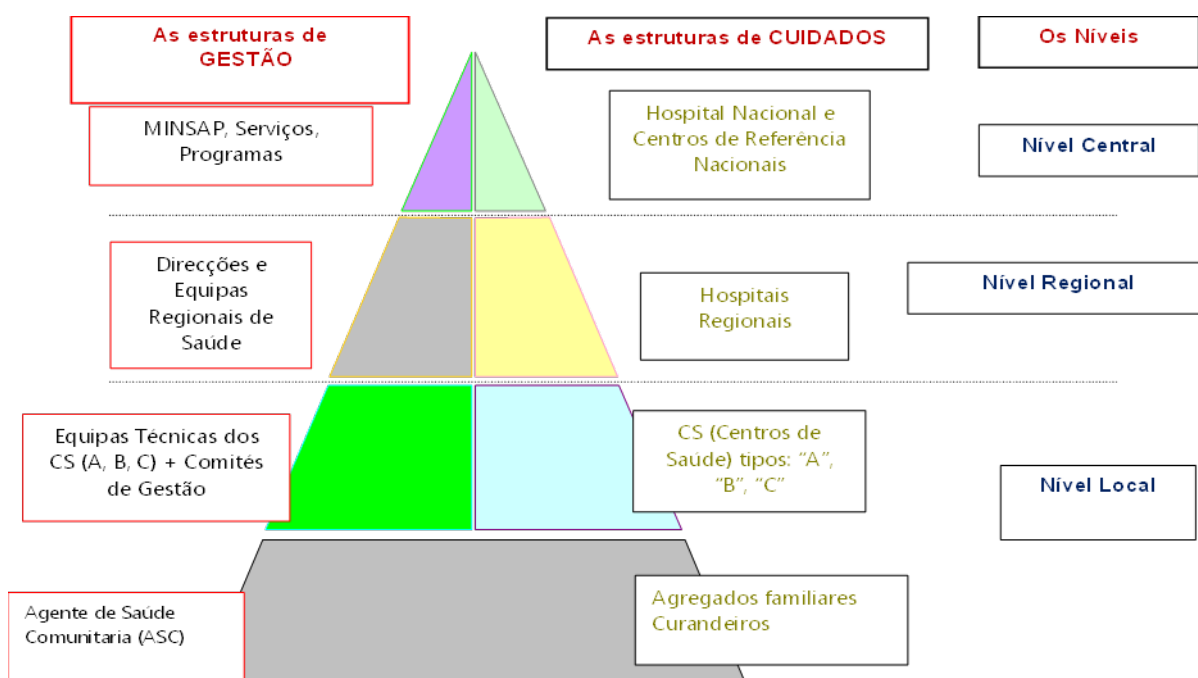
As estruturas de GESTÃO

As estruturas de CUIDADOS

Os Níveis

MINSAP, Serviços, Programas

Hospital Nacional e Centros de Referência Nacionais

Nível Central

Direcções e Equipas Regionais de Saúde

Hospitais Regionais

Nível Regional

Equipas Técnicas dos CS (A, B, C) + Comités de Gestão

CS (Centros de Saúde) tipos: "A", "B", "C"

Nível Local

Agente de Saúde Comunitaria (ASC)

Agregados familiares Curandeiros